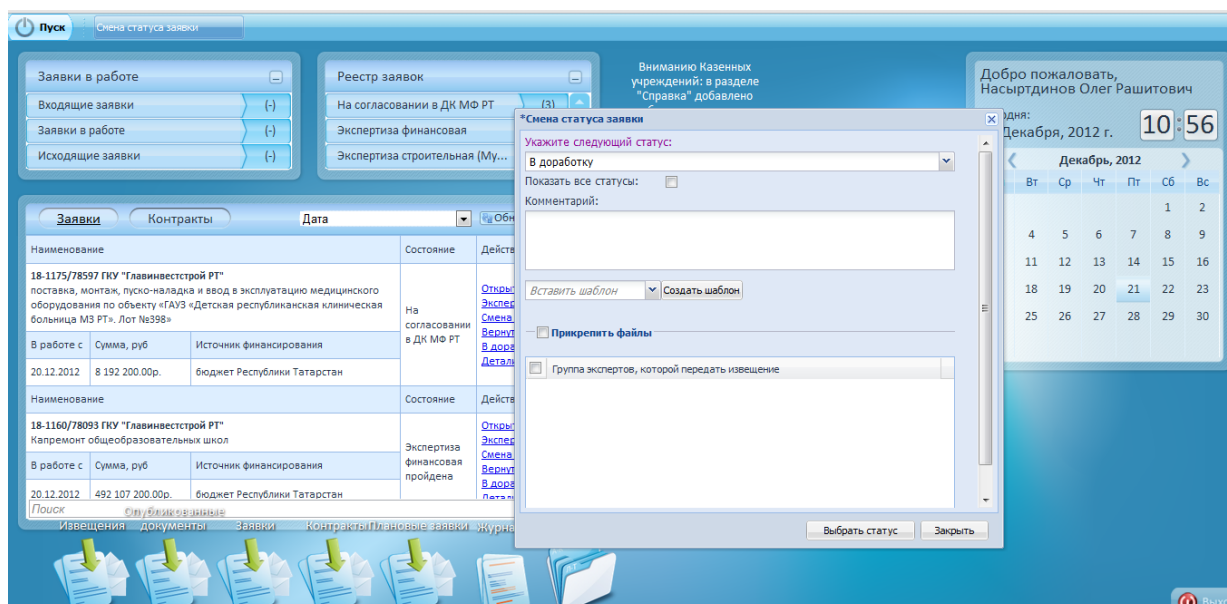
Пуск | Смена статуса заявки

Заявки в работе
Входящие заявки (-)
Заявки в работе (-)
Исходящие заявки (-)

Реестр заявок
На согласовании в ДК МФ РТ (3)
Экспертиза финансовая
Экспертиза строительная (Му...

Вниманию Казенных учреждений: в разделе "Справка" добавлено

Добро пожаловать, Насыртдинов Олег Раситович
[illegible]одня:
Декабря, 2012 г.
10:56

Декабрь, 2012
| Вт | Ср | Чт | Пт | Сб | Вс |
|---|---|---|---|---|---|
| | | | | 1 | 2 |
| 4 | 5 | 6 | 7 | 8 | 9 |
| 11 | 12 | 13 | 14 | 15 | 16 |
| 18 | 19 | 20 | 21 | 22 | 23 |
| 25 | 26 | 27 | 28 | 29 | 30 |

Заявки | Контракты | Дата | Обн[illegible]

| Наименование | | | Состояние | Дейст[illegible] |
|---|---|---|---|---|
| 18-1175/78597 ГКУ "Главинвестстрой РТ" поставка, монтаж, пуско-наладка и ввод в эксплуатацию медицинского оборудования по объекту «ГАУЗ «Детская республиканская клиническая больница МЗ РТ». Лот №398» | | | На согласовании в ДК МФ РТ | Откры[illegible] Экспер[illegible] Смена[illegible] Вернут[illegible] В дора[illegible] Детал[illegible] |
| В работе с | Сумма, руб | Источник финансирования | | |
| 20.12.2012 | 8 192 200.00р. | бюджет Республики Татарстан | | |
| Наименование | | | Состояние | Дейст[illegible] |
| 18-1160/78093 ГКУ "Главинвестстрой РТ" Капремонт общеобразовательных школ | | | Экспертиза финансовая пройдена | Откры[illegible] Экспер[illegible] Смена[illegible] Вернут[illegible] В дора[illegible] Детал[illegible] |
| В работе с | Сумма, руб | Источник финансирования | | |
| 20.12.2012 | 492 107 200.00р. | бюджет Республики Татарстан | | |

Поиск

*Смена статуса заявки
Укажите следующий статус:
В доработку
Показать все статусы:
Комментарий:
Вставить шаблон | Создать шаблон
Прикрепить файлы
Группа экспертов, которой передать извещение
Выбрать статус | Закрыть

Извещения | Опубликованные документы | Заявки | Контракты | Плановые заявки | Журна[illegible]
Вых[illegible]